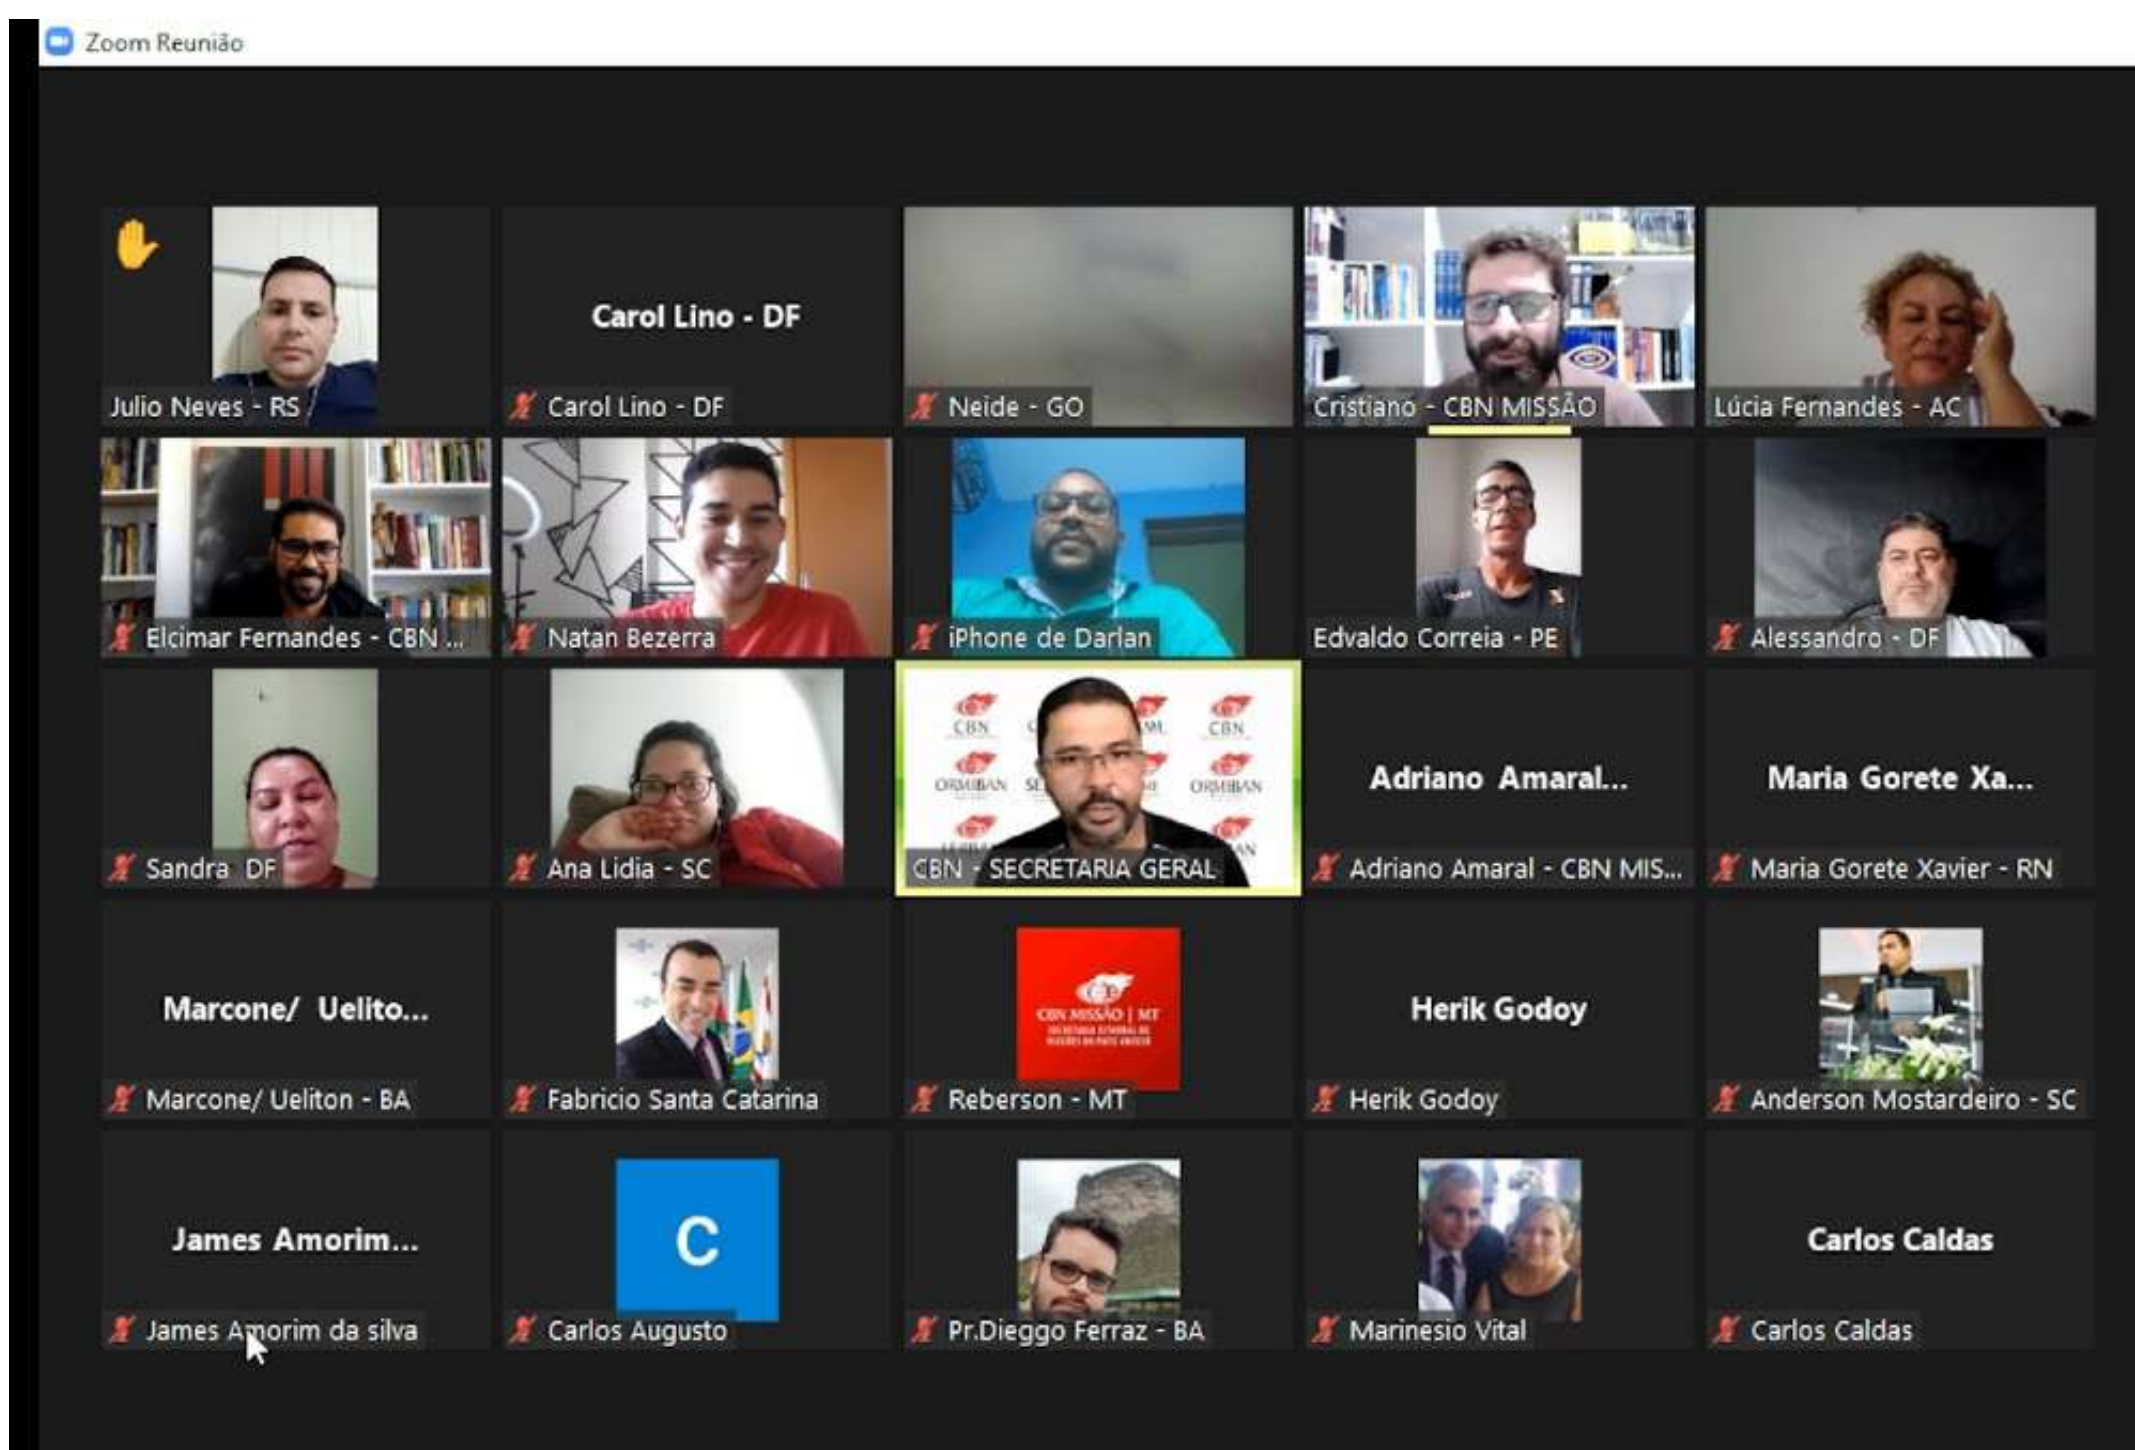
Zoom Reunião

Julio Neves - RS

Carol Lino - DF

Carol Lino - DF

Neide - GO

Cristiano - CBN MISSÃO

Lúcia Fernandes - AC

Elcimar Fernandes - CBN ...

Natan Bezerra

iPhone de Darlan

Edvaldo Correia - PE

Alessandro - DF

Sandra DF

Ana Lidia - SC

CBN CBN CBN ORMIBAN ORMIBAN

CBN - SECRETARIA GERAL

Adriano Amaral...

Adriano Amaral - CBN MIS...

Maria Gorete Xa...

Maria Gorete Xavier - RN

Marcone/ Uelito...

Marcone/ Ueliton - BA

Fabricio Santa Catarina

CBN MISSÃO | MT

Reberson - MT

Herik Godoy

Herik Godoy

Anderson Mostardeiro - SC

James Amorim...

James Amorim da silva

C

Carlos Augusto

Pr.Dieggo Ferraz - BA

Marinesio Vital

Carlos Caldas

Carlos Caldas